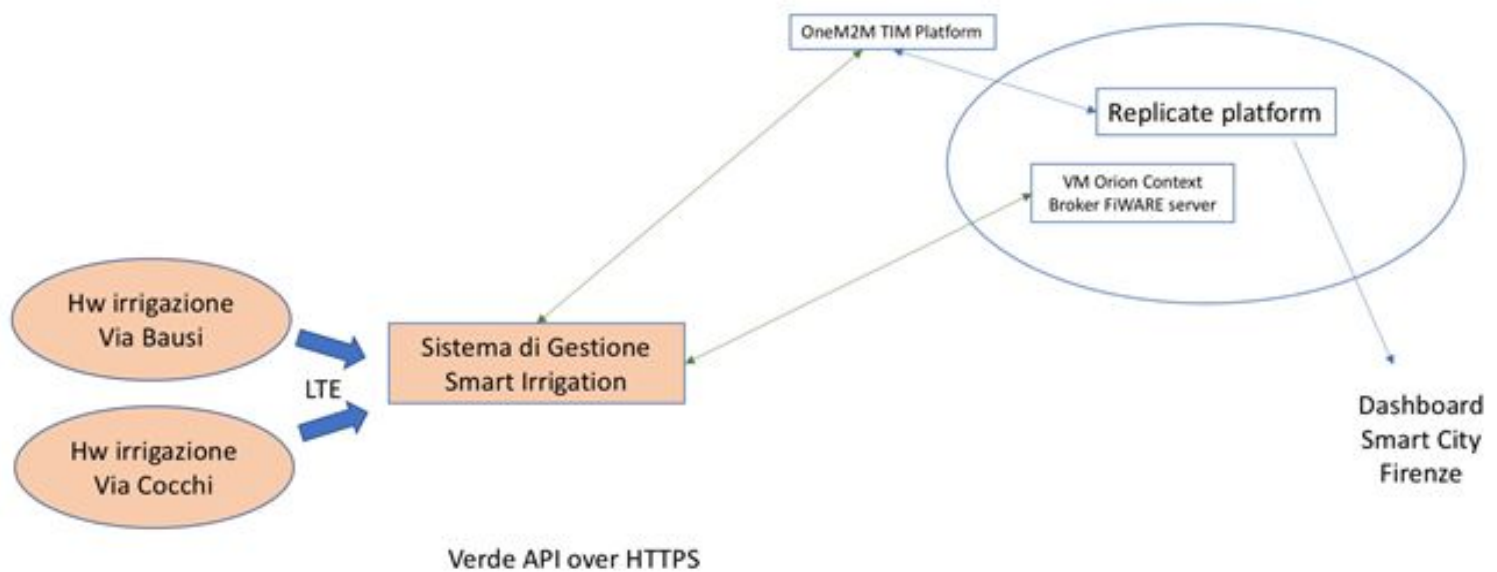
OneM2M TIM Platform

Replicate platform

VM Orion Context Broker FiWARE server

Hw irrigazione Via Bausi

Sistema di Gestione Smart Irrigation

LTE

Hw irrigazione Via Cocchi

Dashboard Smart City Firenze

Verde API over HTTPS